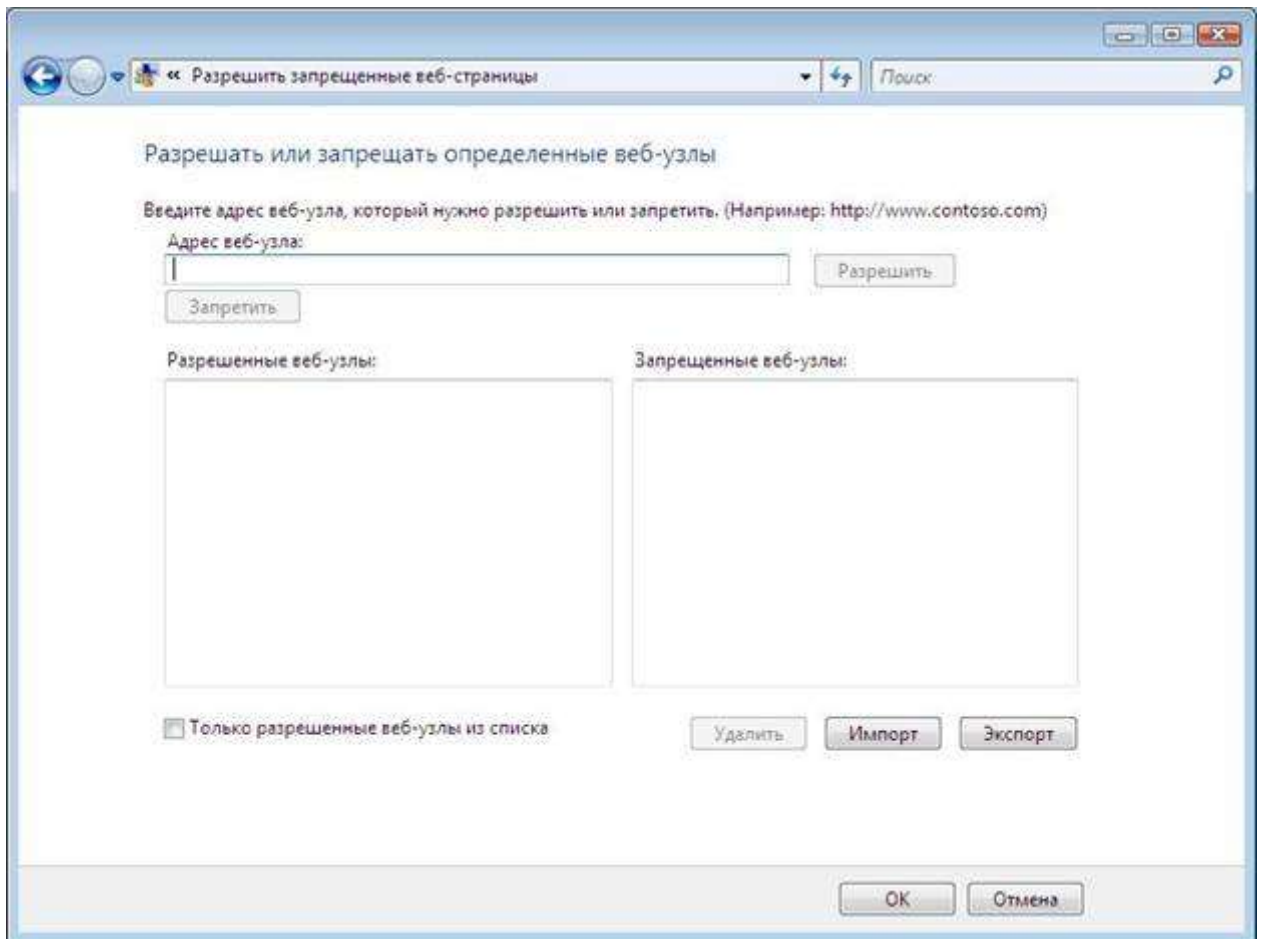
« Разрешить запрещенные веб-страницы

Поиск

Разрешать или запрещать определенные веб-узлы

Введите адрес веб-узла, который нужно разрешить или запретить. (Например: http://www.contoso.com)

Адрес веб-узла:

Разрешить

Запретить

Разрешенные веб-узлы:

Запрещенные веб-узлы:

Только разрешенные веб-узлы из списка

Удалить

Импорт

Экспорт

OK

Отмена